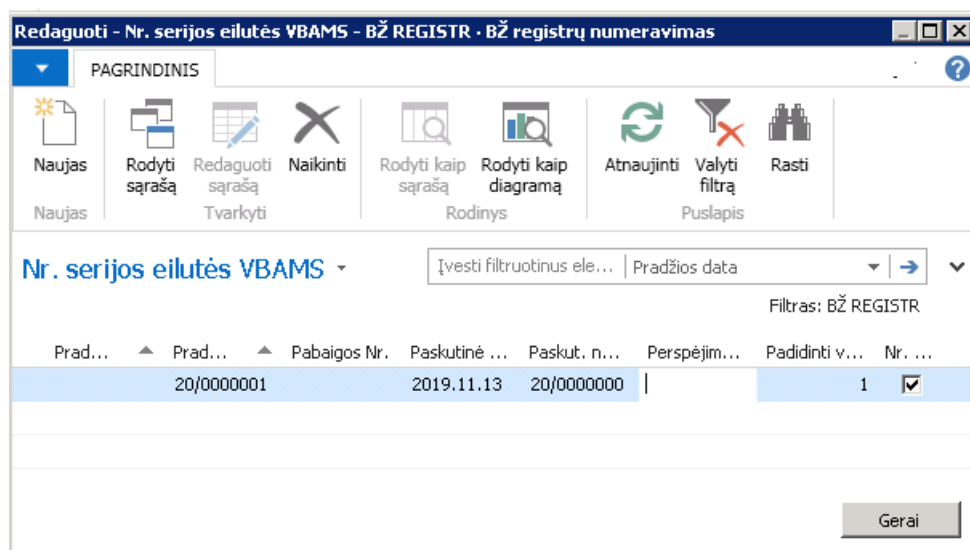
Redaguoti - Nr. serijos eilutės VBAMS - BŽ REGISTR · BŽ registrų numeravimas

PAGRINDINIS

Naujas
Naujas

Rodyti sąrašą
Redaguoti sąrašą
Naikinti
Tvarkyti

Rodyti kaip sąrašą
Rodyti kaip diagramą
Rodinys

Atnaujinti
Valyti filtrą
Rasti
Puslapis

Nr. serijos eilutės VBAMS ▾

Įvesti filtruotinus ele... | Pradžios data

Filtras: BŽ REGISTR

| Prad... | Prad... | Pabaigos Nr. | Paskutinė ... | Paskut. n... | Perspėjim... | Padidinti v... | Nr. ... |
|---|---|---|---|---|---|---|---|
| | 20/0000001 | | 2019.11.13 | 20/0000000 | | 1 | ☑ |

Gerai